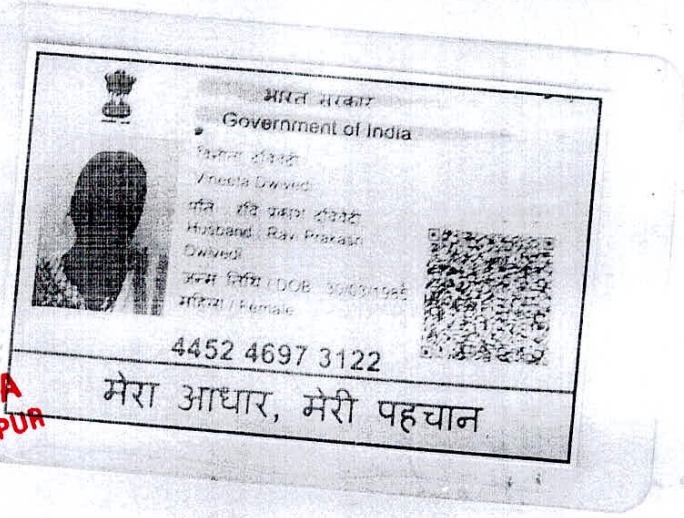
भारत सरकार
Government of India
विनीता द्विवेदी
Vineeta Dwivedi
पति : रवि प्रकाश द्विवेदी
Husband: Ravi Prakash Dwivedi
जन्म तिथि / DOB : 30/03/198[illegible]
महिला / Female

4452 4697 3122

मेरा आधार, मेरी पहचान

A
PUR